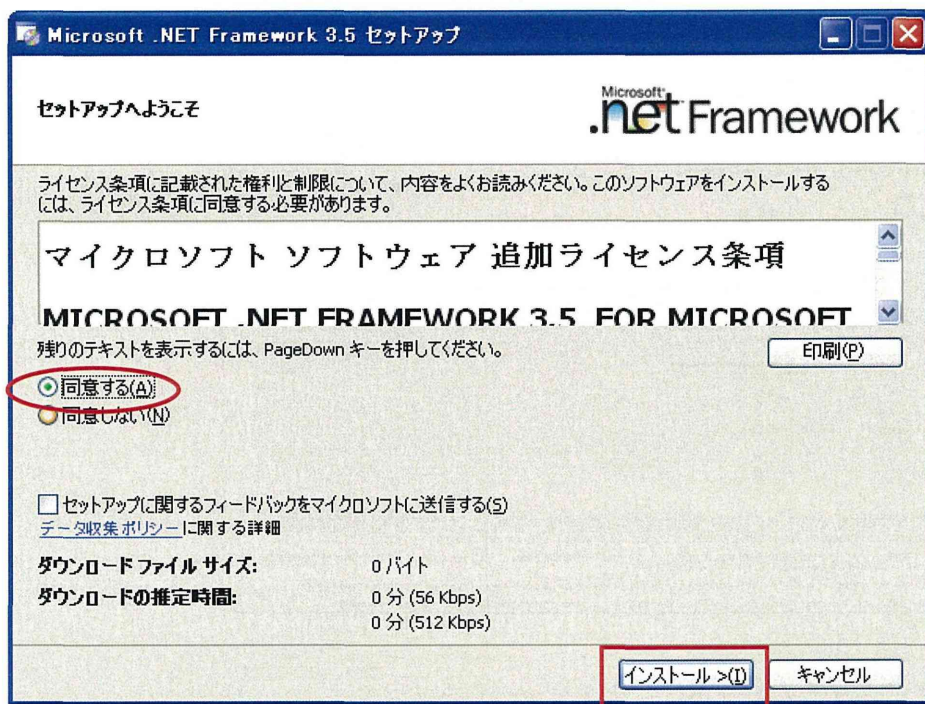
Microsoft .NET Framework 3.5 セットアップ

セットアップへようこそ

Microsoft .net Framework

ライセンス条項に記載された権利と制限について、内容をよくお読みください。このソフトウェアをインストールするには、ライセンス条項に同意する必要があります。

マイクロソフト ソフトウェア 追加ライセンス条項

MICROSOFT .NET FRAMEWORK 3.5 FOR MICROSOFT

残りのテキストを表示するには、PageDown キーを押してください。

印刷(P)

同意する(A)

同意しない(N)

セットアップに関するフィードバックをマイクロソフトに送信する(S)

データ収集ポリシーに関する詳細

ダウンロード ファイル サイズ: 0 バイト

ダウンロードの推定時間: 0 分 (56 Kbps)
0 分 (512 Kbps)

インストール >(I)

キャンセル